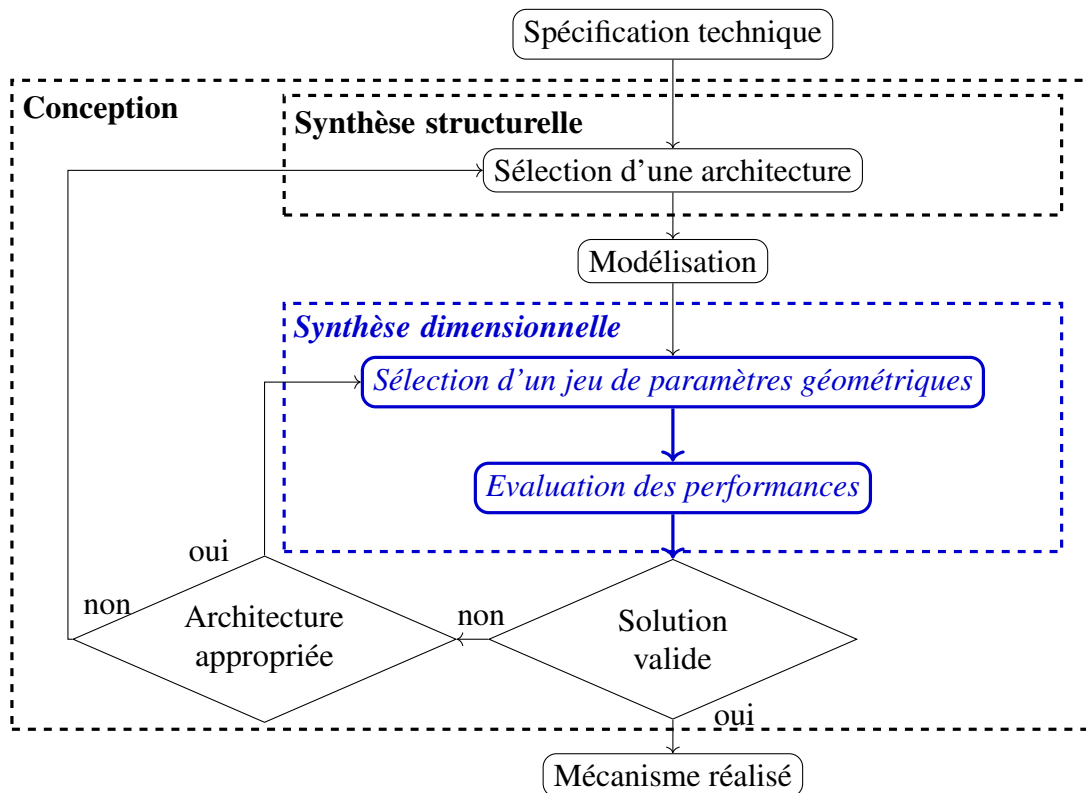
Spécification technique

Conception

Synthèse structurelle

Sélection d'une architecture

Modélisation

Synthèse dimensionnelle

Sélection d'un jeu de paramètres géométriques

Evaluation des performances

oui

non

Architecture appropriée

non

Solution valide

oui

Mécanisme réalisé